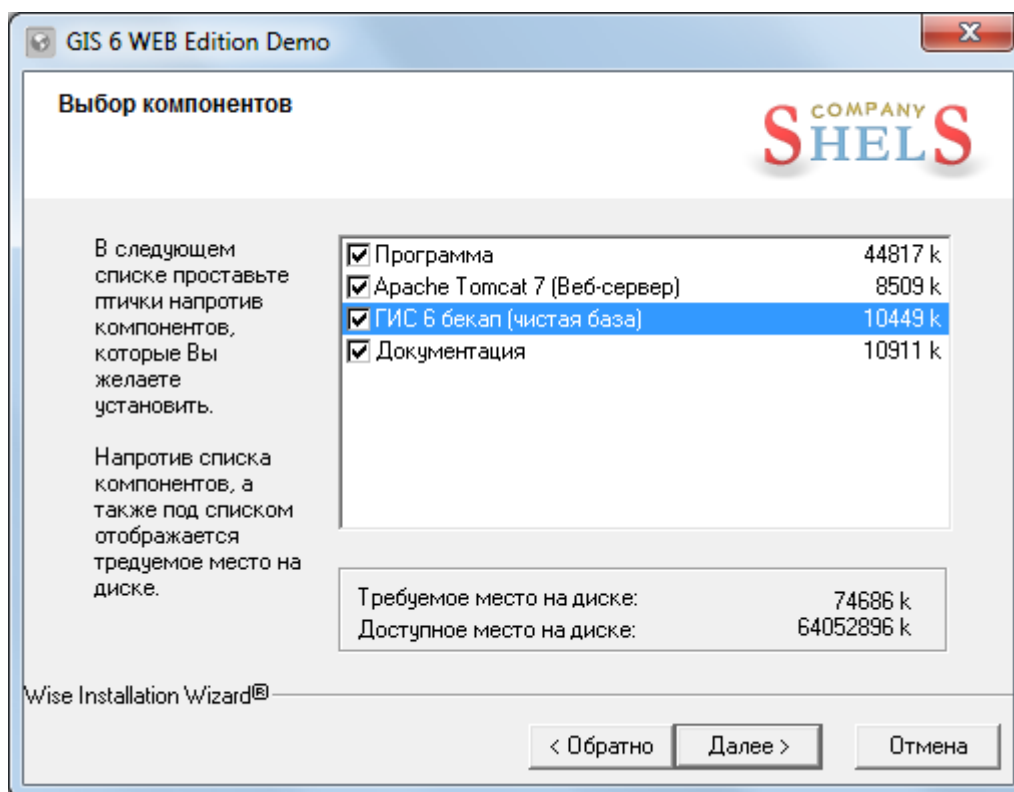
GIS 6 WEB Edition Demo

Выбор компонентов

COMPANY
SHELS

В следующем списке проставьте птички напротив компонентов, которые Вы желаете установить.

Напротив списка компонентов, а также под списком отображается тредуемое место на диске.

| | |
|---|---|
| Программа | 44817 k |
| Apache Tomcat 7 (Веб-сервер) | 8509 k |
| ГИС 6 бекап (чистая база) | 10449 k |
| Документация | 10911 k |

Требуемое место на диске: 74686 k
Доступное место на диске: 64052896 k

Wise Installation Wizard®

< Обратно
Далее >
Отмена